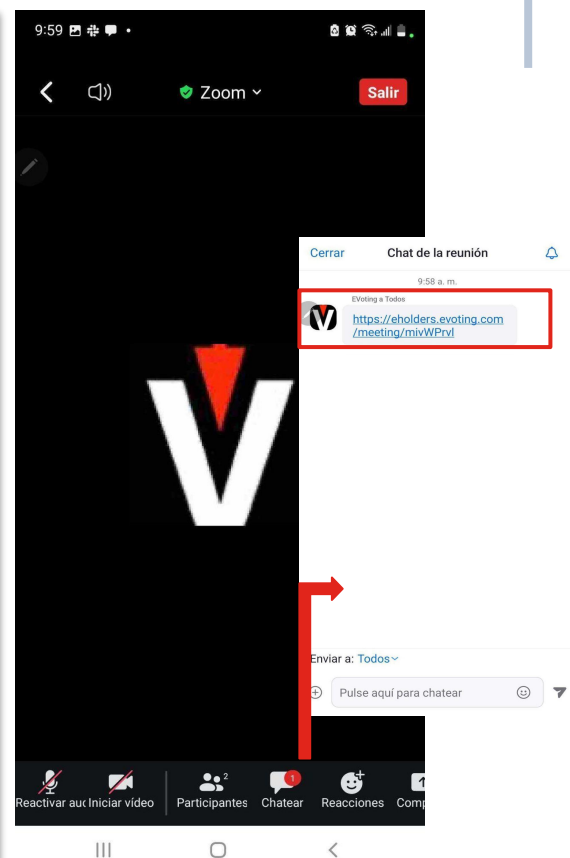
9:59

Zoom

Salir

Cerrar

Chat de la reunión

9:58 a. m.

EVoting a Todos

https://eholders.evoting.com/meeting/mivWPrvl

Enviar a: Todos

Pulse aquí para chatear

Reactivar auc Iniciar vídeo

2

Participantes

1

Chatear

Reacciones

Com